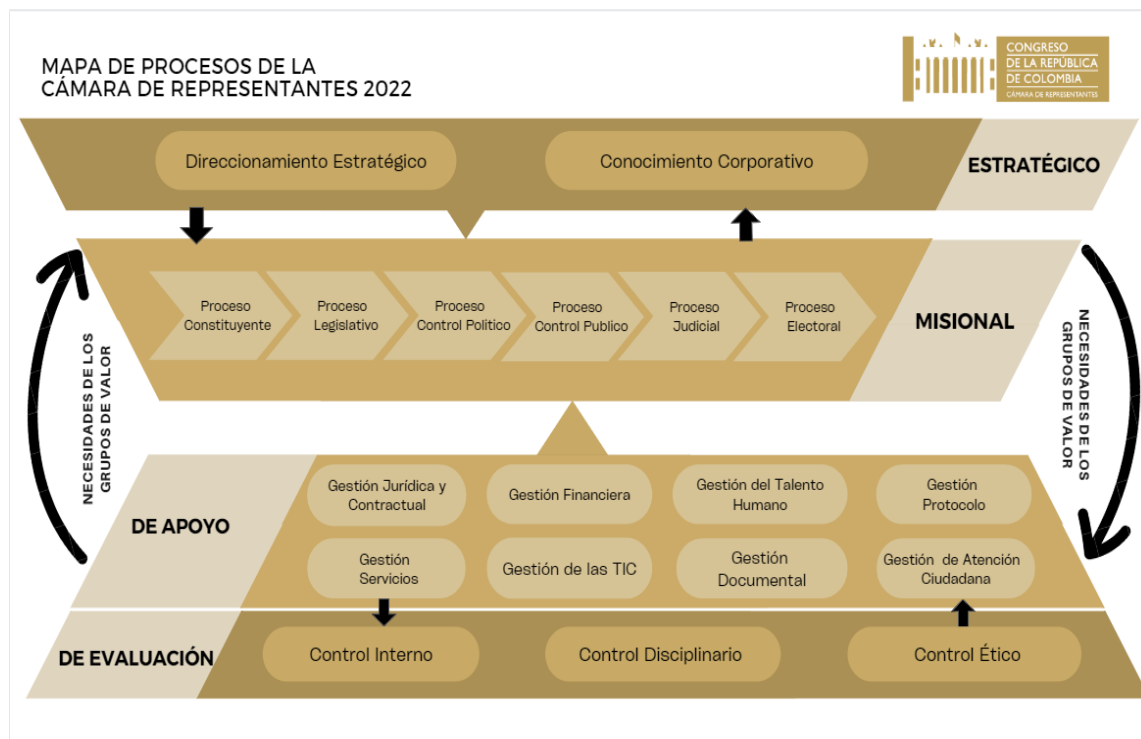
MAPA DE PROCESOS DE LA CÁMARA DE REPRESENTANTES 2022

CONGRESO DE LA REPÚBLICA DE COLOMBIA
CÁMARA DE REPRESENTANTES

Direccionamiento Estratégico

Conocimiento Corporativo

ESTRATÉGICO

Proceso Constituyente

Proceso Legislativo

Proceso Control Politico

Proceso Control Publico

Proceso Judicial

Proceso Electoral

MISIONAL

NECESIDADES DE LOS GRUPOS DE VALOR

NECESIDADES DE LOS GRUPOS DE VALOR

DE APOYO

Gestión Jurídica y Contractual

Gestión Financiera

Gestión del Talento Humano

Gestión Protocolo

Gestión Servicios

Gestión de las TIC

Gestión Documental

Gestión de Atención Ciudadana

DE EVALUACIÓN

Control Interno

Control Disciplinario

Control Ético